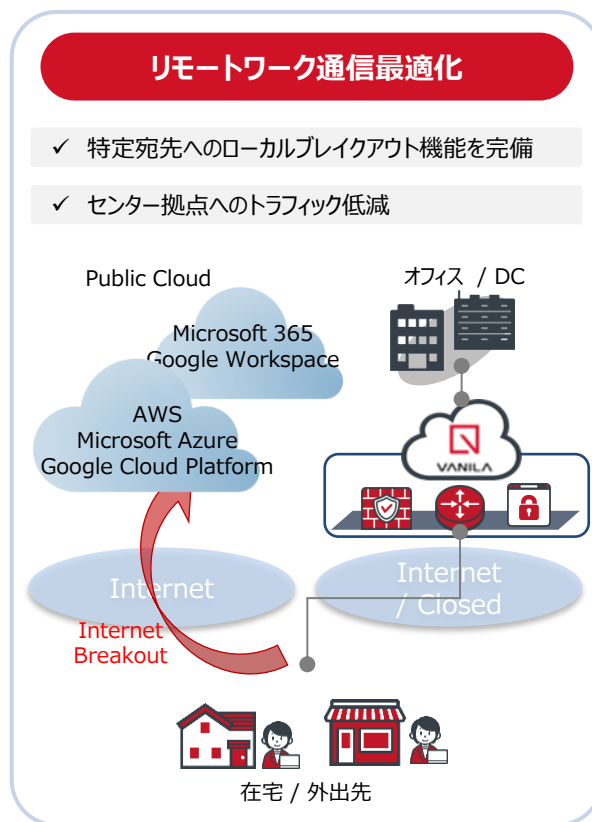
リモートワーク通信最適化

✓ 特定宛先へのローカルブレイクアウト機能を完備

✓ センター拠点へのトラフィック低減

Public Cloud

Microsoft 365
Google Workspace

AWS
Microsoft Azure
Google Cloud Platform

オフィス / DC

VANILA

Internet

Internet / Closed

Internet Breakout

在宅 / 外出先